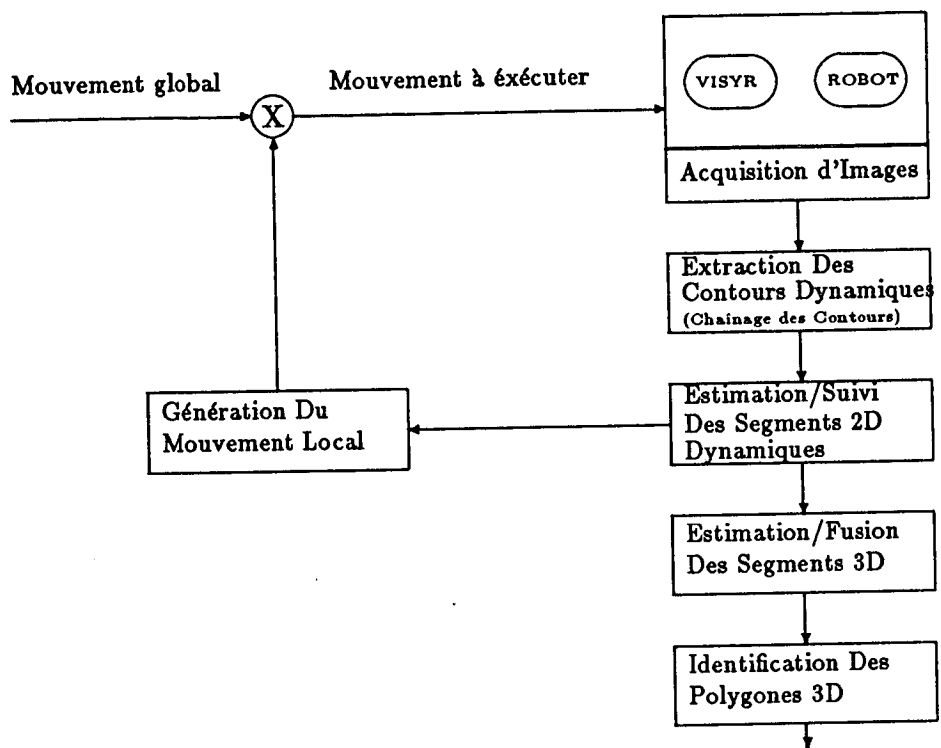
Mouvement global

X

Mouvement à éxécuter

VISYR

ROBOT

Acquisition d'Images

Extraction Des Contours Dynamiques
(Chainage des Contours)

Estimation/Suivi Des Segments 2D Dynamiques

Génération Du Mouvement Local

Estimation/Fusion Des Segments 3D

Identification Des Polygones 3D